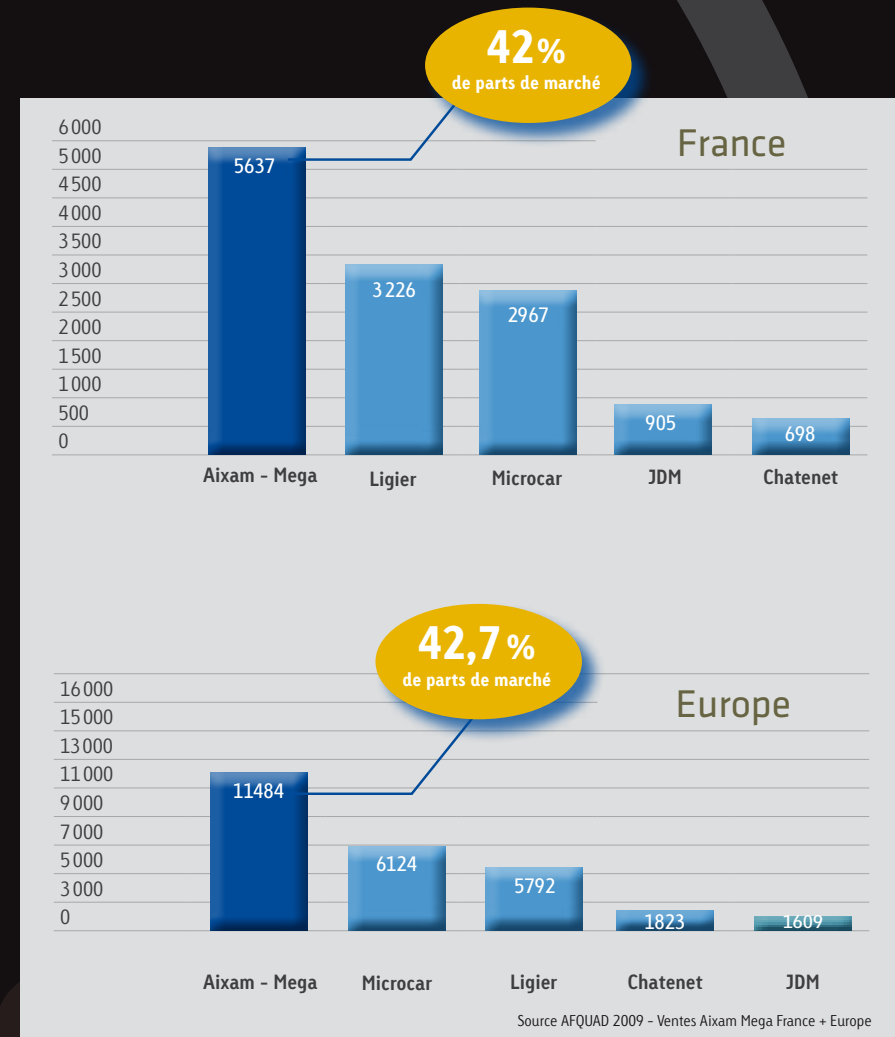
42%
de parts de marché

France

6 000
5 000
4 500
4 000
3 500
3 000
2 500
2 000
1 500
1 000
500
0

5637
3 226
2967
905
698

Aixam - Mega
Ligier
Microcar
JDM
Chatenet

42,7 %
de parts de marché

Europe

16 000
15 000
13 000
11 000
9 000
7 000
5 000
3 000
0

11484
6124
5792
1823
1609

Aixam - Mega
Microcar
Ligier
Chatenet
JDM

Source AFQUAD 2009 - Ventes Aixam Mega France + Europe